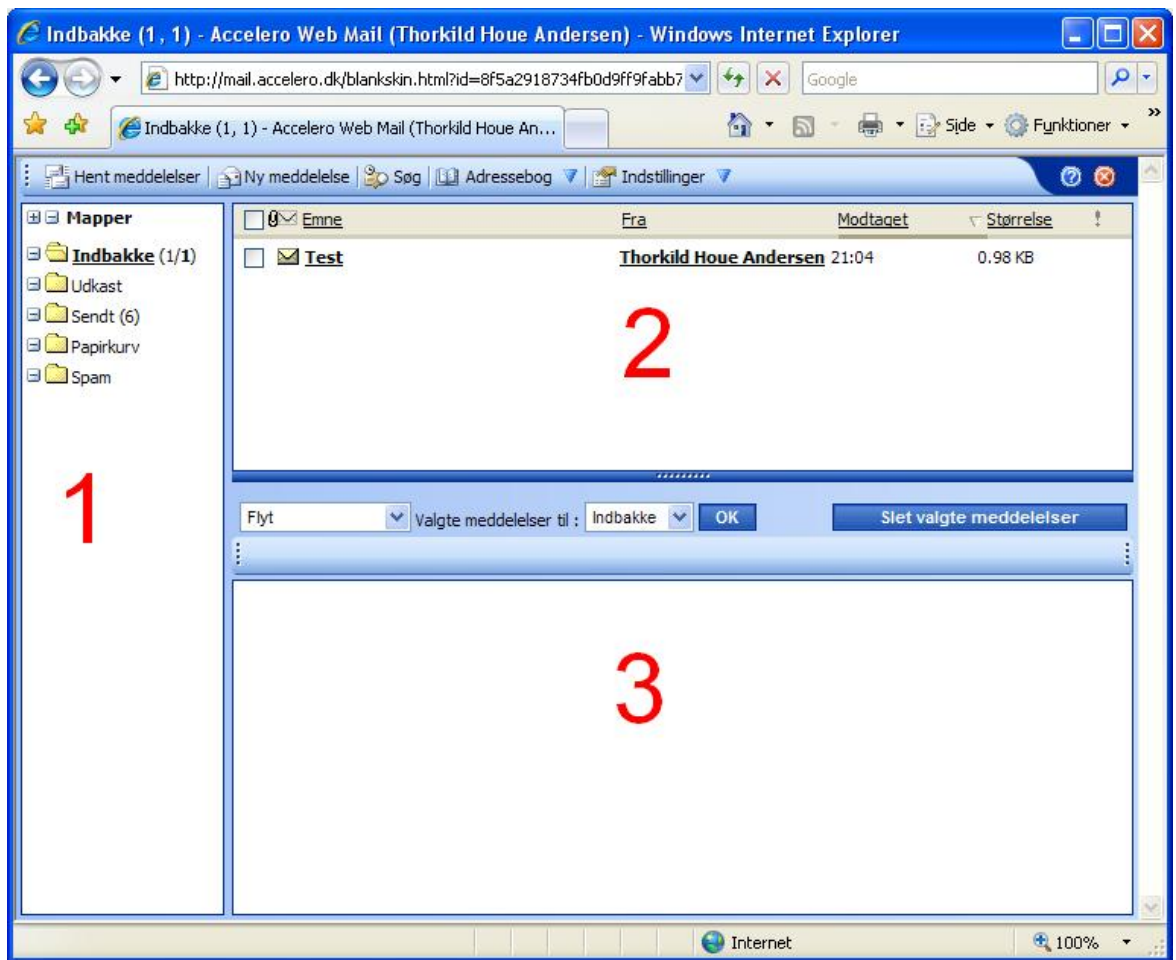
Indbakke (1, 1) - Accelero Web Mail (Thorkild Houe Andersen) - Windows Internet Explorer

http://mail.accelero.dk/blankskin.html?id=8f5a2918734fb0d9ff9fabb7

Google

Indbakke (1, 1) - Accelero Web Mail (Thorkild Houe An...

Side Funktioner

Hent meddelelser | Ny meddelelse | Søg | Adressebog | Indstillinger

Mapper
Indbakke (1/1)
Udkast
Sendt (6)
Papirkurv
Spam

1

| Emne | Fra | Modtaget | Størrelse |
|---|---|---|---|
| Test | Thorkild Houe Andersen | 21:04 | 0.98 KB |

2

Flyt Valgte meddelelser til : Indbakke OK Slet valgte meddelelser

3

Internet 100%